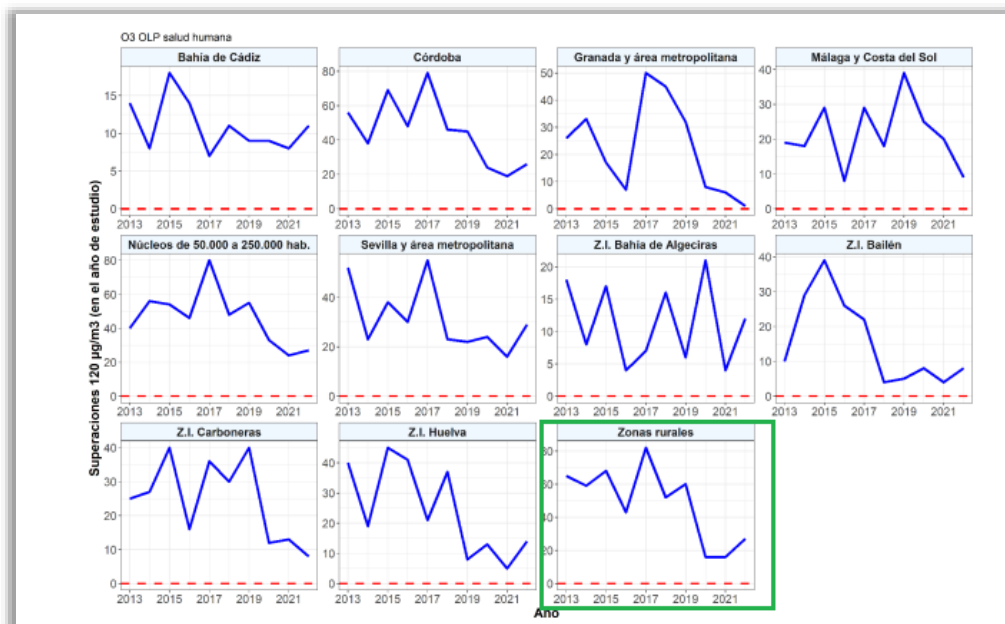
O3 OLP salud humana

Superaciones 120 µg/m3 (en el año de estudio)

Bahía de Cádiz
15
10
5
0
2013 2015 2017 2019 2021

Córdoba
80
60
40
20
0
2013 2015 2017 2019 2021

Granada y área metropolitana
50
40
30
20
10
0
2013 2015 2017 2019 2021

Málaga y Costa del Sol
40
30
20
10
0
2013 2015 2017 2019 2021

Núcleos de 50.000 a 250.000 hab.
80
60
40
20
0
2013 2015 2017 2019 2021

Sevilla y área metropolitana
40
20
0
2013 2015 2017 2019 2021

Z.I. Bahía de Algeciras
20
15
10
5
0
2013 2015 2017 2019 2021

Z.I. Bailén
40
30
20
10
0
2013 2015 2017 2019 2021

Z.I. Carboneras
40
30
20
10
0
2013 2015 2017 2019 2021

Z.I. Huelva
40
30
20
10
0
2013 2015 2017 2019 2021

Zonas rurales
80
60
40
20
0
2013 2015 2017 2019 2021

Año